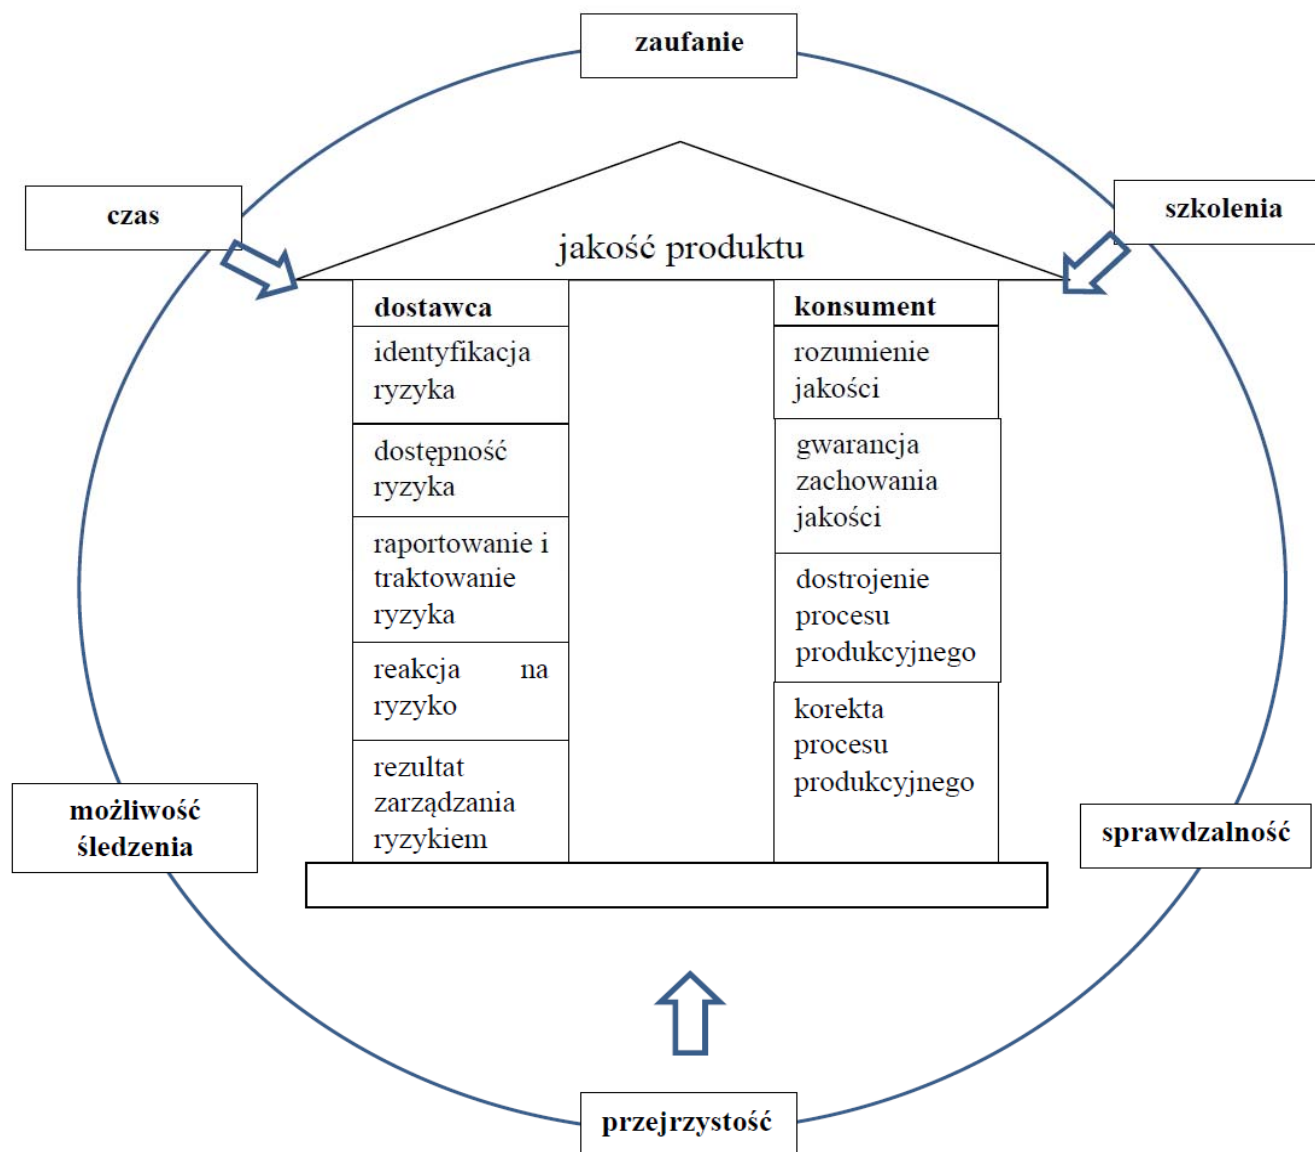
zaufanie

czas

szkolenia

jakość produktu

dostawca

identyfikacja ryzyka

dostępność ryzyka

raportowanie i traktowanie ryzyka

reakcja na ryzyko

rezultat zarządzania ryzykiem

konsument

rozumienie jakości

gwarancja zachowania jakości

dostrojenie procesu produkcyjnego

korekta procesu produkcyjnego

możliwość śledzenia

sprawdzalność

przejrzystość